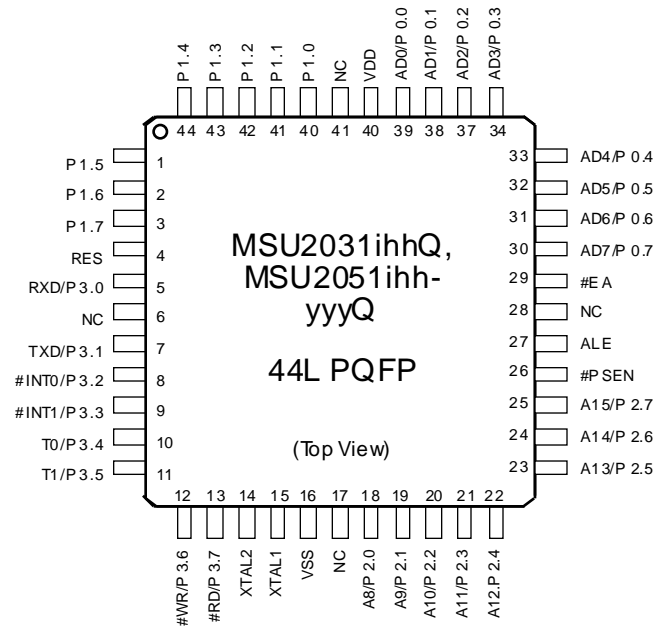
P 1.4 44
P 1.3 43
P 1.2 42
P 1.1 41
P 1.0 40
NC 41
VDD 40
AD0/P 0.0 39
AD1/P 0.1 38
AD2/P 0.2 37
AD3/P 0.3 34

P 1.5 1
P 1.6 2
P 1.7 3
RES 4
RXD/P 3.0 5
NC 6
TXD/P 3.1 7
#INT0/P 3.2 8
#INT1/P 3.3 9
T0/P 3.4 10
T1/P 3.5 11

MSU2031ihhQ,
MSU2051ihh-
yyyQ

44L PQFP

(Top View)

33 AD4/P 0.4
32 AD5/P 0.5
31 AD6/P 0.6
30 AD7/P 0.7
29 #E A
28 NC
27 ALE
26 #P SEN
25 A15/P 2.7
24 A14/P 2.6
23 A13/P 2.5

12 #WR/P 3.6
13 #RD/P 3.7
14 XTAL2
15 XTAL1
16 VSS
17 NC
18 A8/P 2.0
19 A9/P 2.1
20 A10/P 2.2
21 A11/P 2.3
22 A12.P 2.4